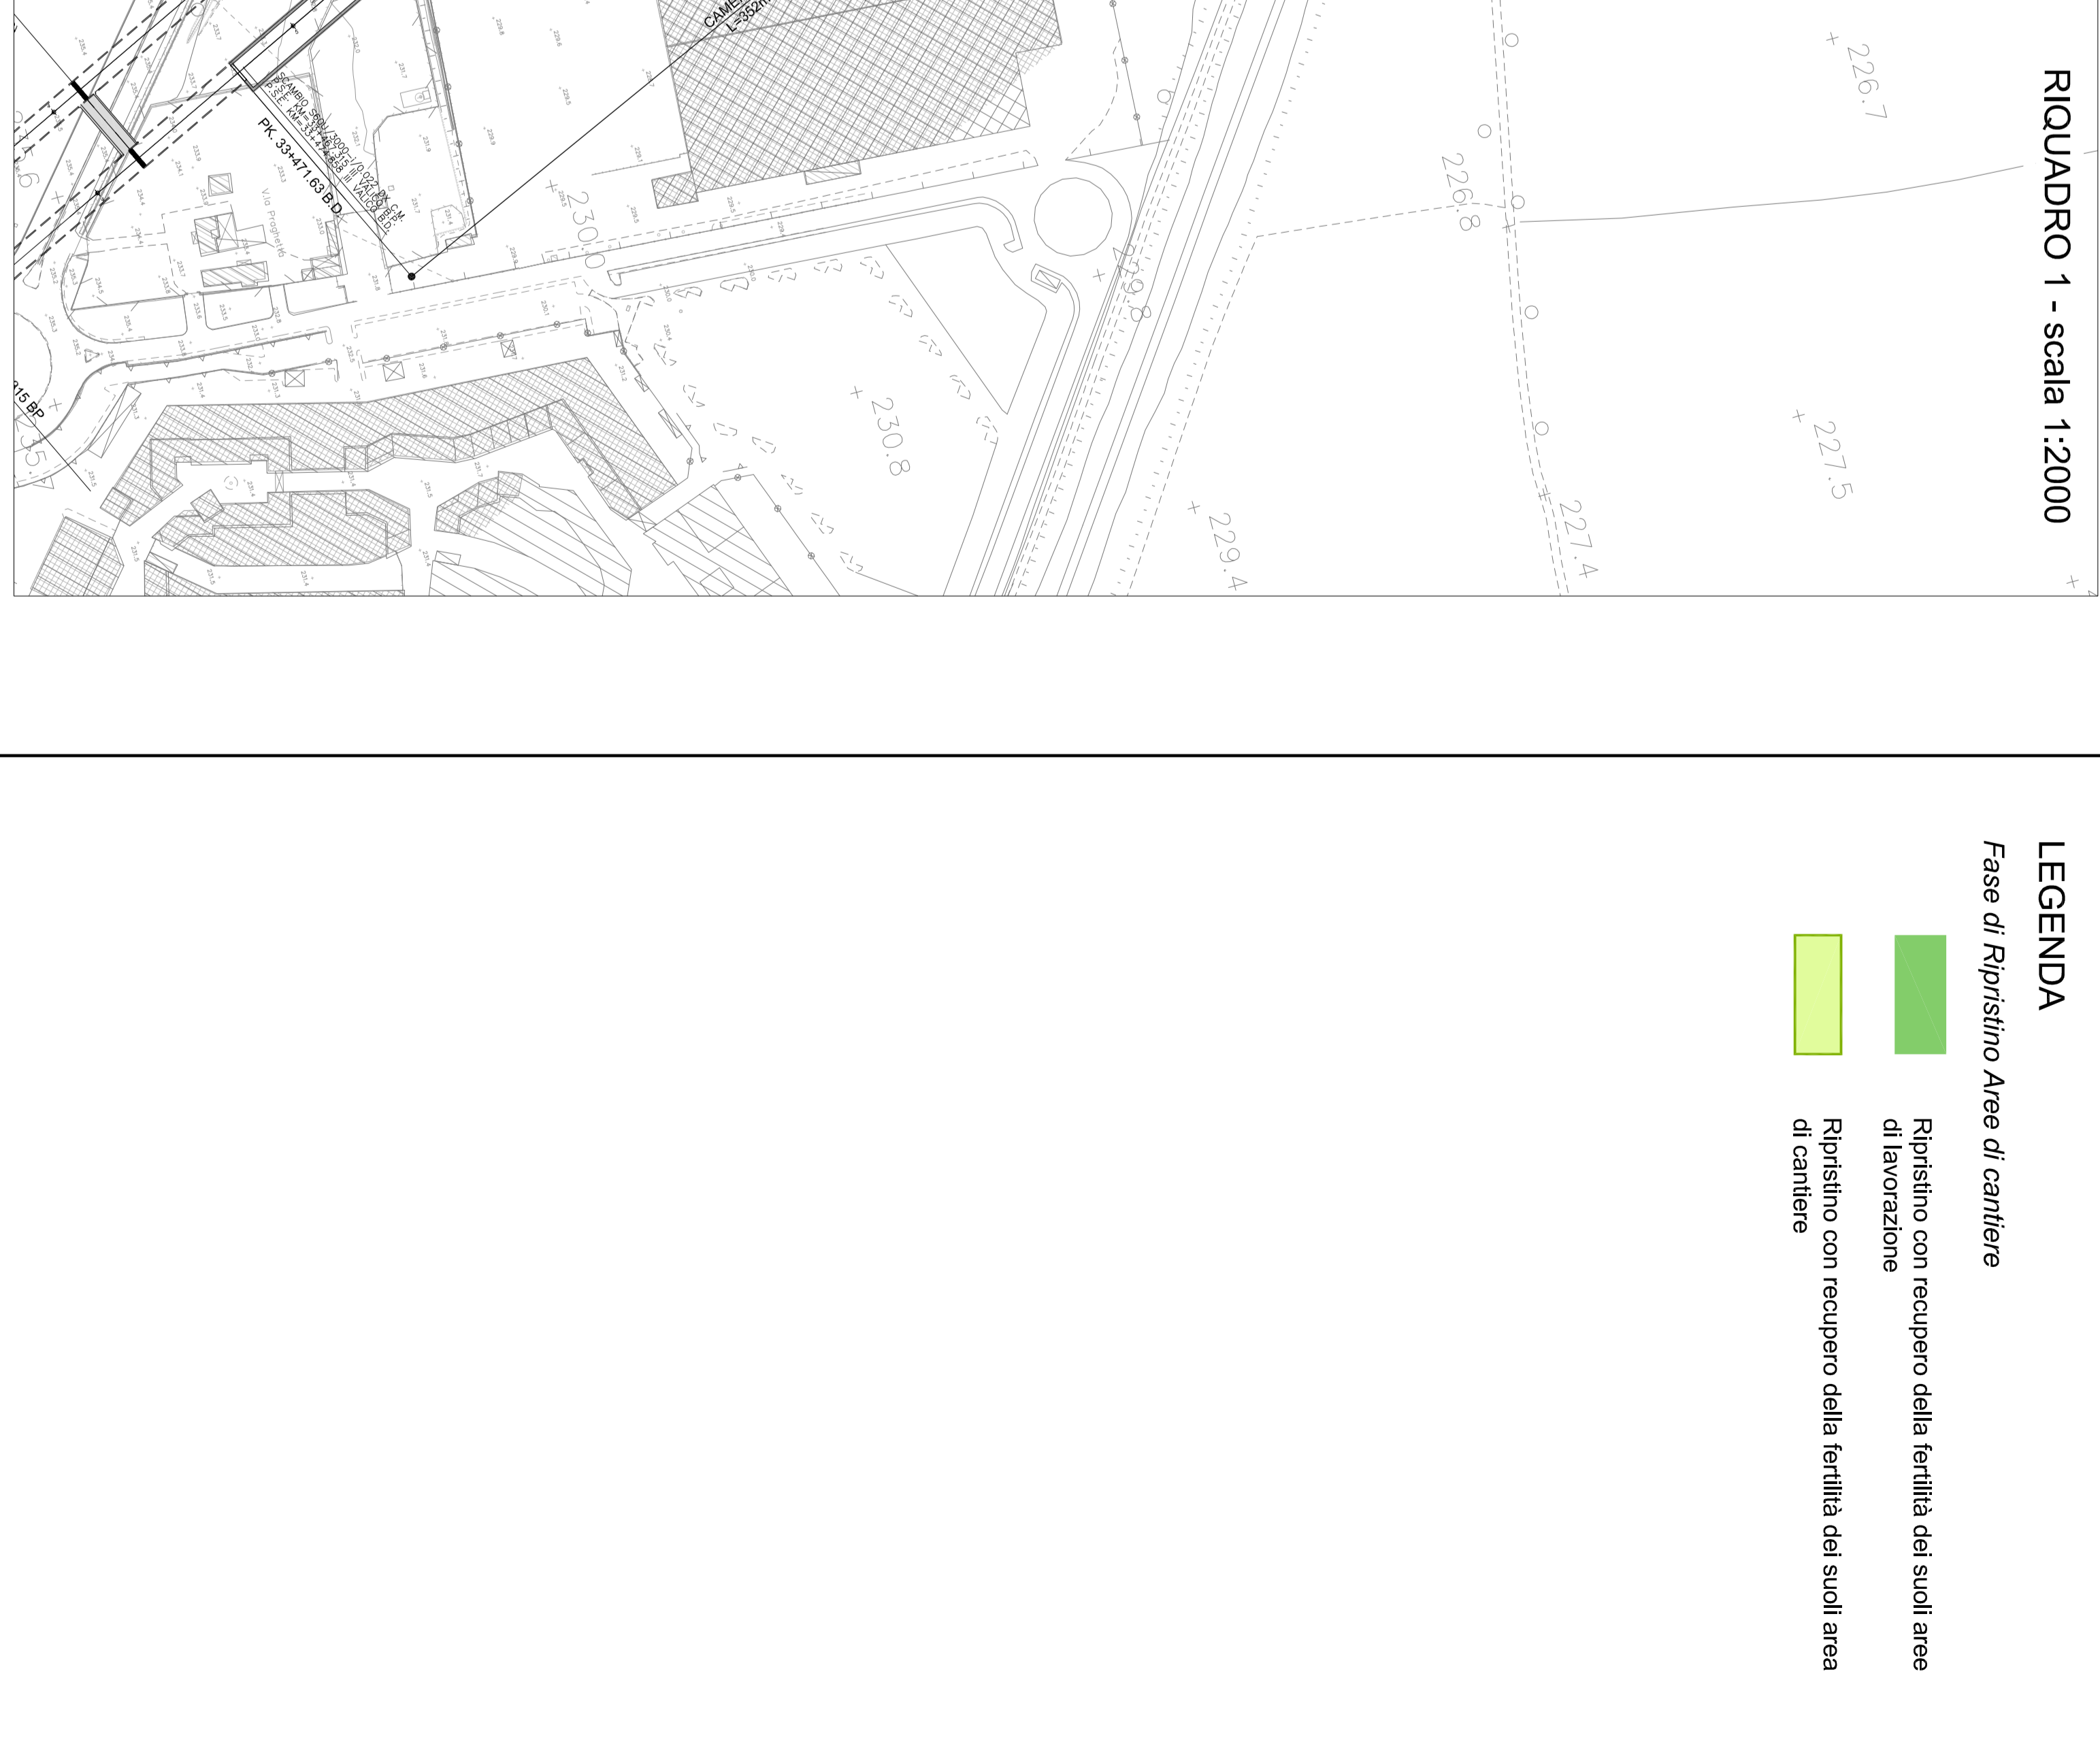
RIQUADRO 1 - scala 1:2000

226.7

226.8

227.5

227.4

229.4

229.8

230.8

230.0

PK. 33+471.63 B.D.

015 BP

CAME
L=352m

LEGENDA

Fase di Ripristino Aree di cantiere

Ripristino con recupero della fertilità dei suoli aree di lavorazione

Ripristino con recupero della fertilità dei suoli area di cantiere